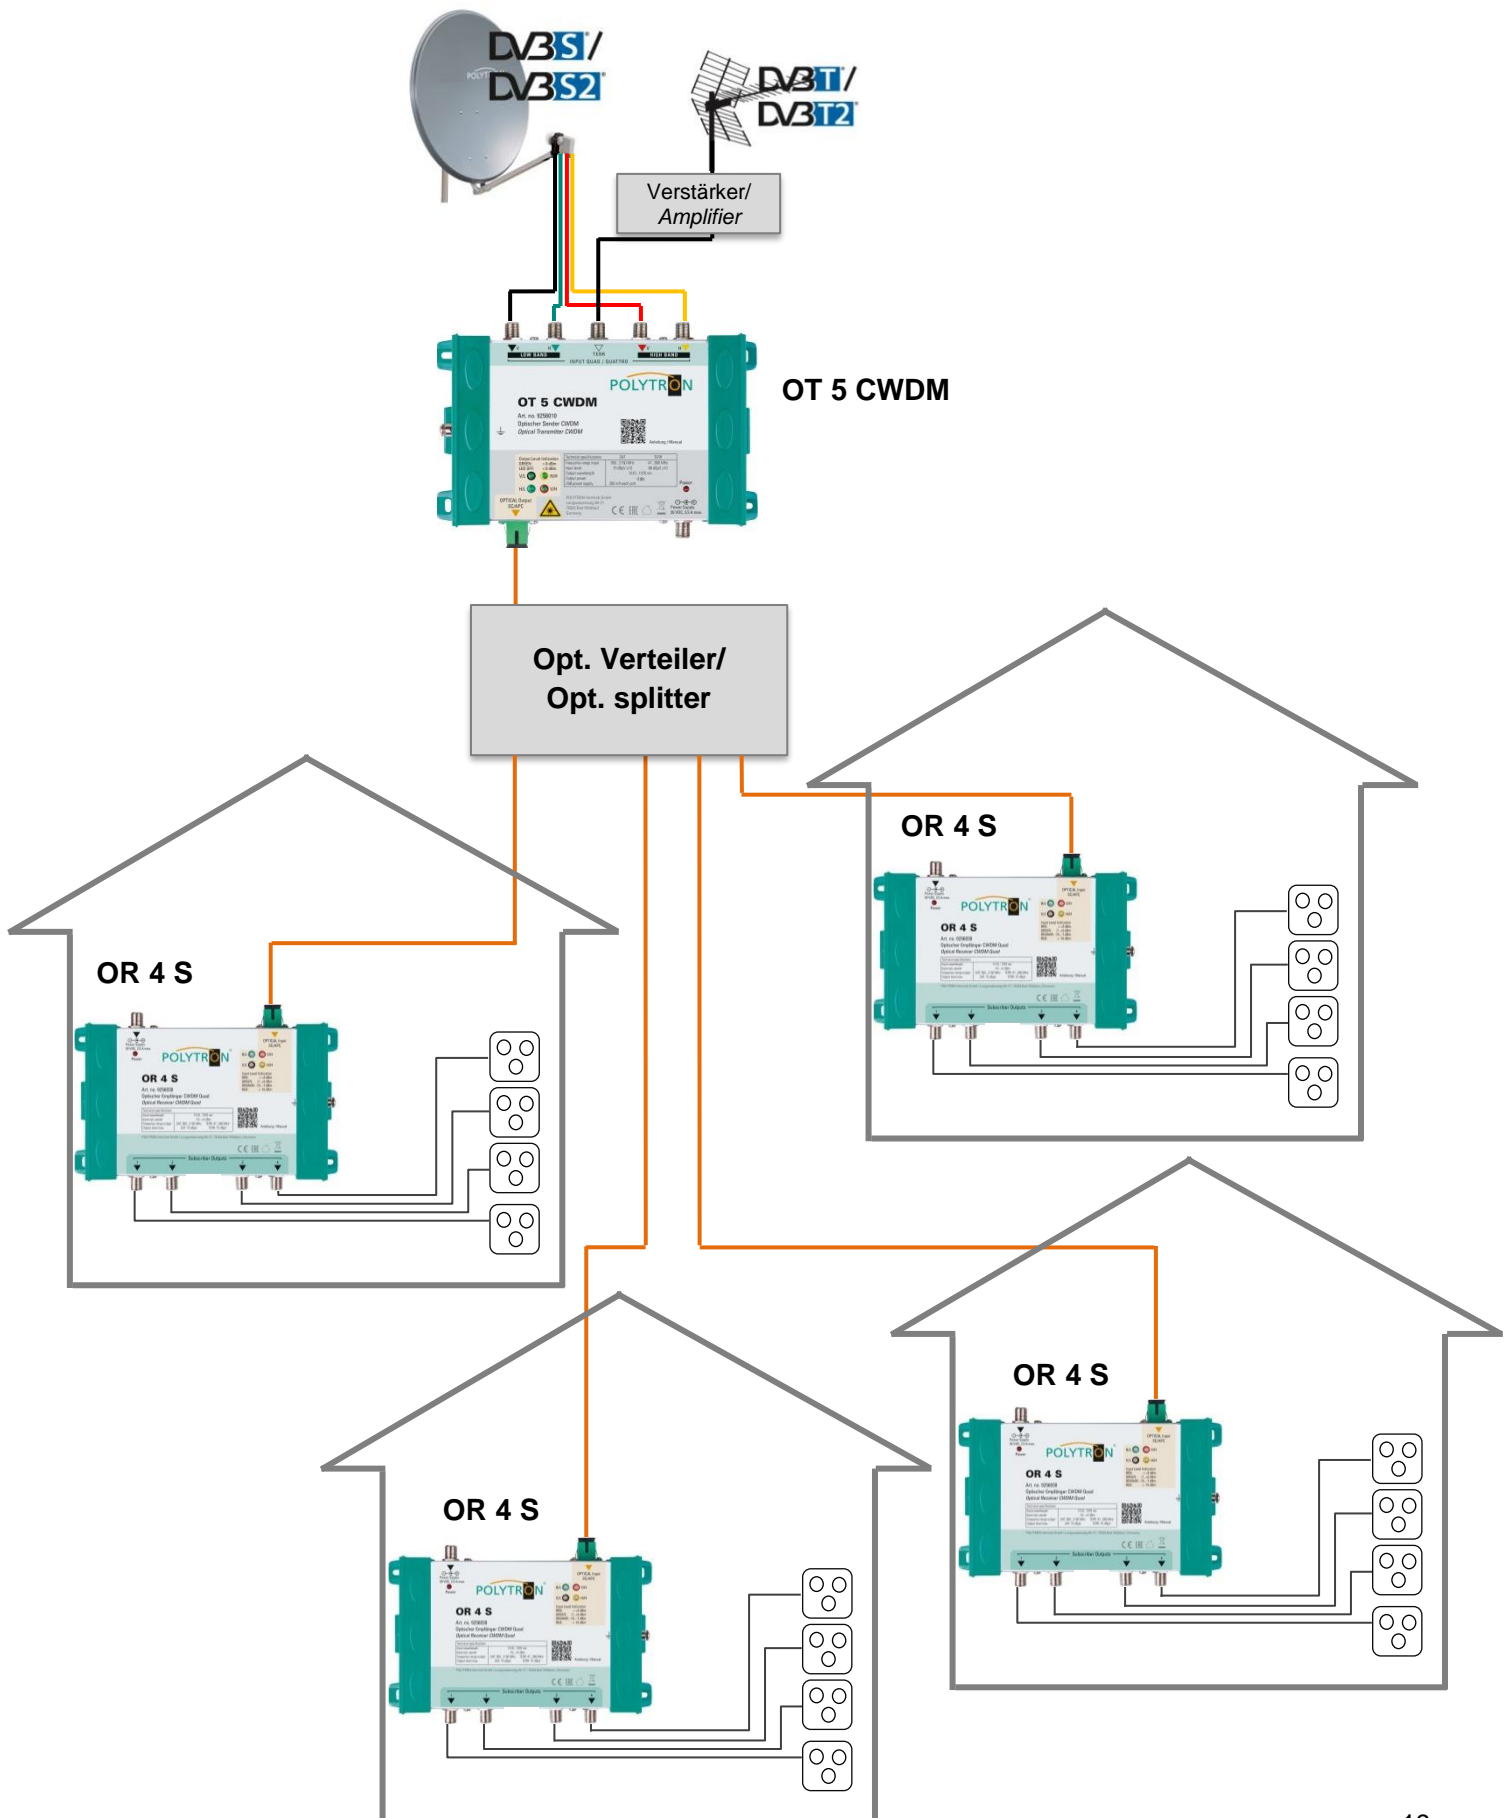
DVB S/
DVB S2

DVB T/
DVB T2

Verstärker/
Amplifier

POLYTRON
OT 5 CWDM

OT 5 CWDM

Opt. Verteiler/
Opt. splitter

OR 4 S
POLYTRON
OR 4 S

OR 4 S
POLYTRON
OR 4 S

OR 4 S
POLYTRON
OR 4 S

OR 4 S
POLYTRON
OR 4 S